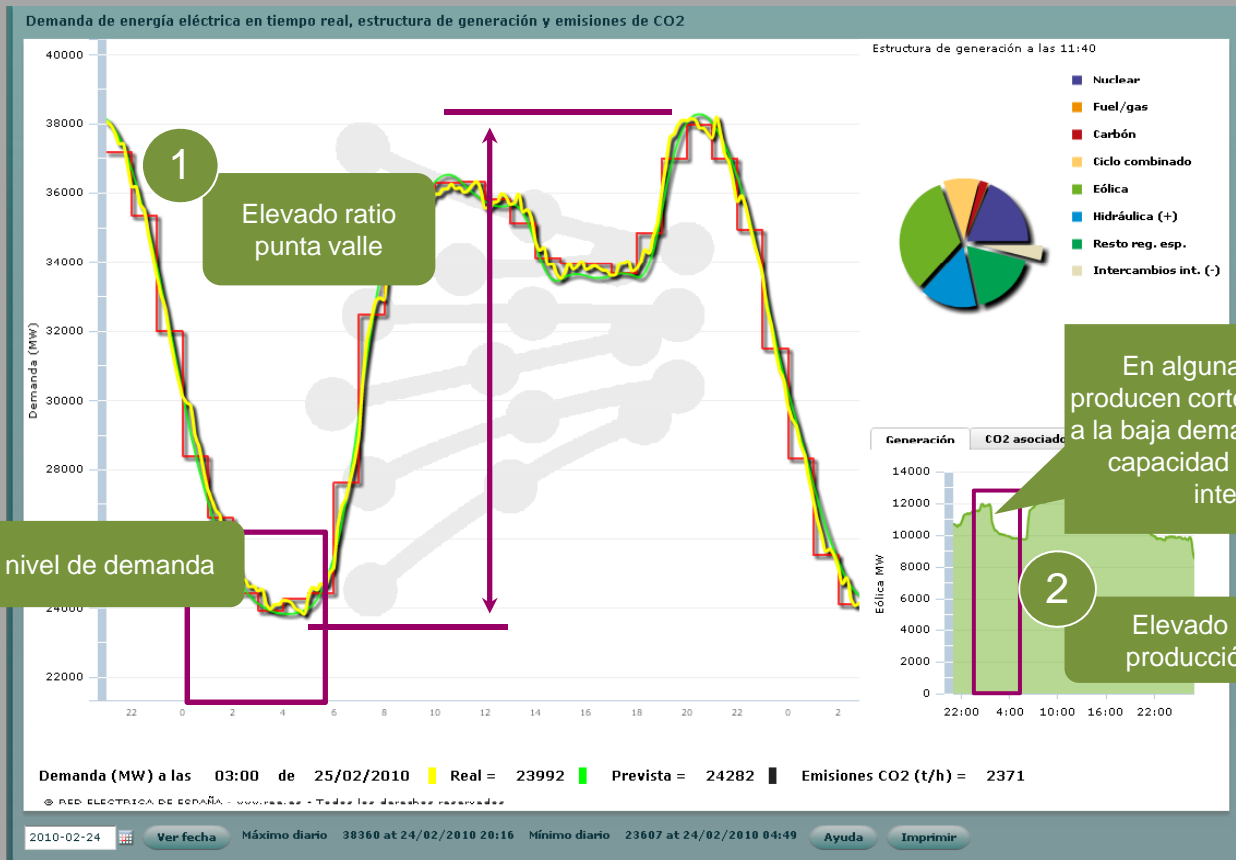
Demanda de energía eléctrica en tiempo real, estructura de generación y emisiones de CO2

40000
38000
36000
34000
32000
30000
28000
24000
22000
Demanda (MW)
22 0 2 4 6 8 10 12 14 16 18 20 22 0 2

1
Elevado ratio punta valle

nivel de demanda

Estructura de generación a las 11:40
Nuclear
Fuel/gas
Carbón
Ciclo combinado
Eólica
Hidráulica (+)
Resto reg. esp.
Intercambios int. (-)

En alguna producen corte a la baja dema capacidad inte

Generación
CO2 asociado
14000
12000
10000
8000
6000
4000
2000
0
Eólica MW
22:00 4:00 10:00 16:00 22:00

2
Elevado producció

Demanda (MW) a las 03:00 de 25/02/2010 Real = 23992 Prevista = 24282 Emisiones CO2 (t/h) = 2371

© RED ELECTRICA DE ESPAÑA - www.ree.es - Todos los derechos reservados

2010-02-24 Ver fecha Máximo diario 38360 at 24/02/2010 20:16 Mínimo diario 23607 at 24/02/2010 04:49 Ayuda Imprimir